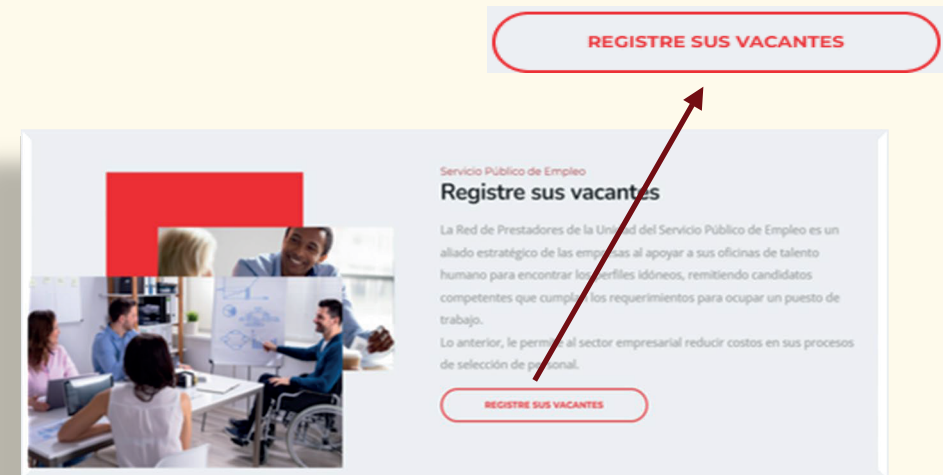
REGISTRE SUS VACANTES

Servicio Público de Empleo

Registre sus vacantes

La Red de Prestadores de la Unidad del Servicio Público de Empleo es un aliado estratégico de las empresas al apoyar a sus oficinas de talento humano para encontrar los perfiles idóneos, remitiendo candidatos competentes que cumplan los requerimientos para ocupar un puesto de trabajo.

Lo anterior, le permite al sector empresarial reducir costos en sus procesos de selección de personal.

REGISTRE SUS VACANTES